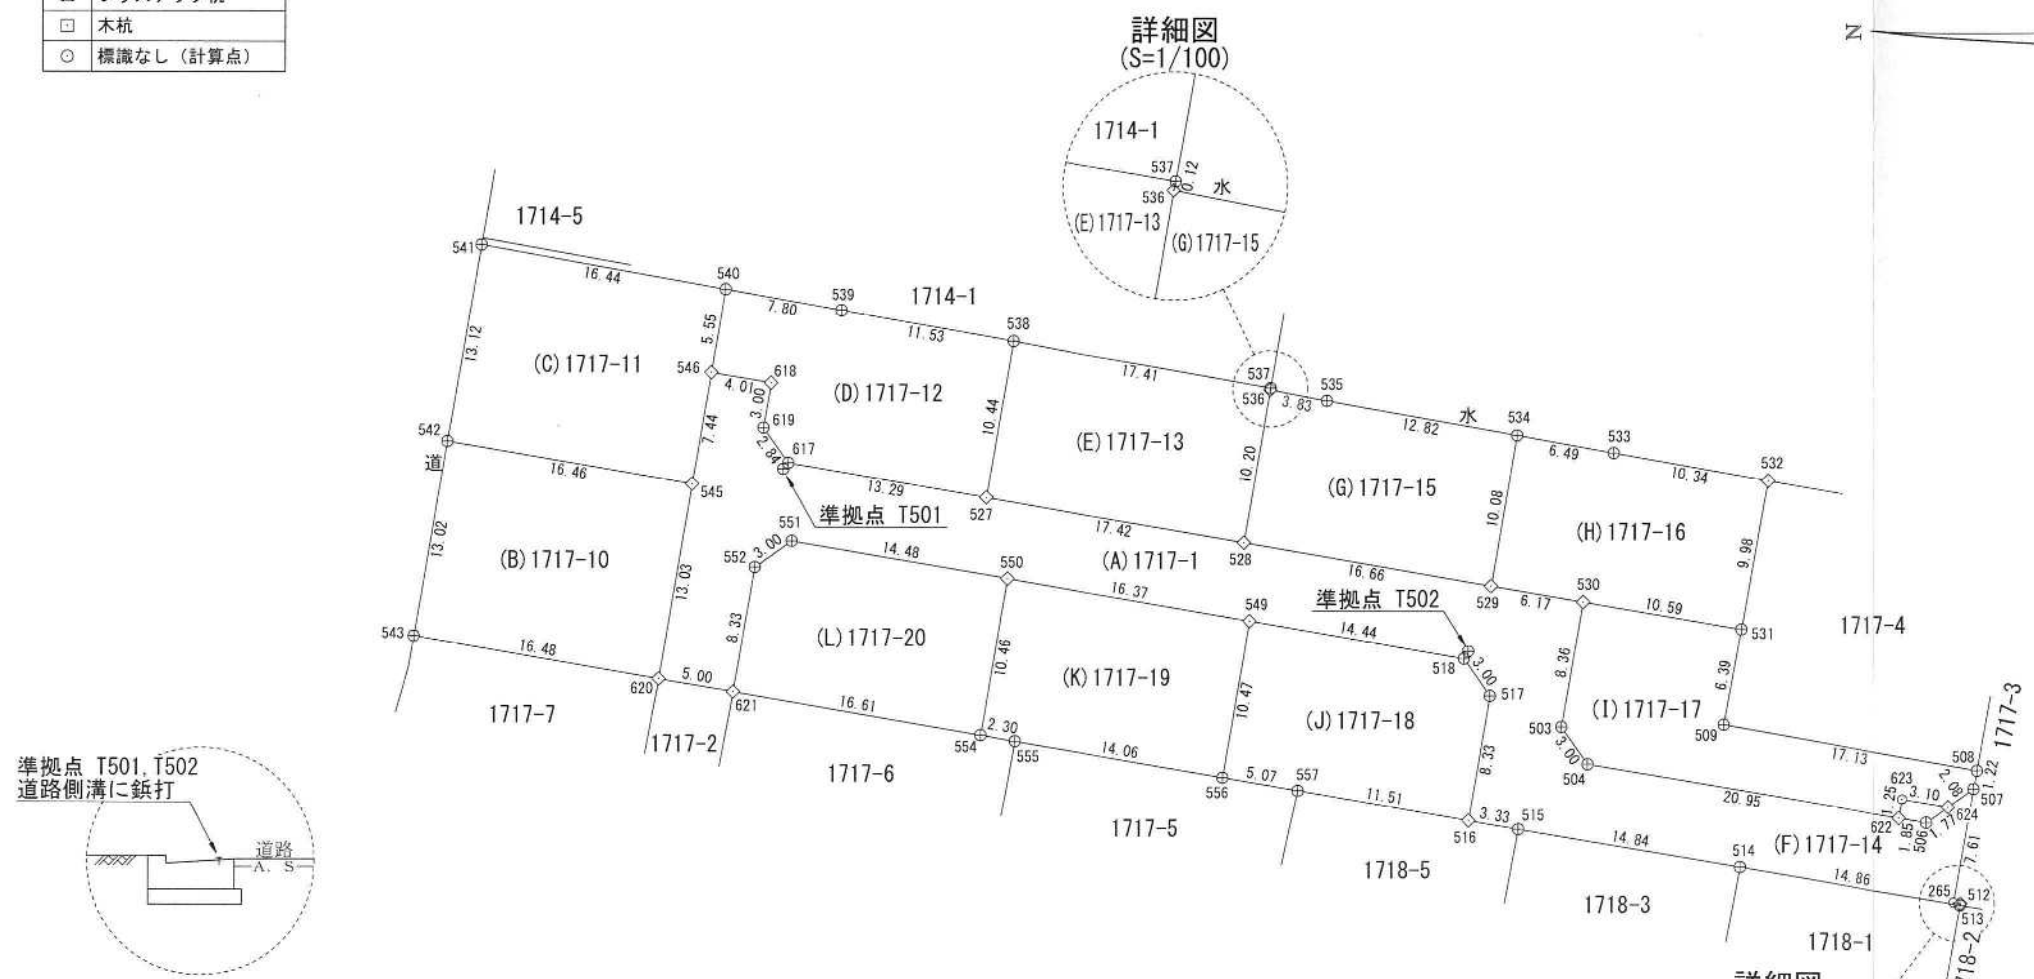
| ⊡ | 木杭 |
|---|---|
| ⊙ | 標識なし（計算点） |

詳細図
(S=1/100)

1714-1
537
0.12
536
水
(E)1717-13
(G)1717-15

N

1714-5
541
16.44
540
7.80
539
1714-1
11.53
538
17.41
537
536
3.83
535
12.82
水
534
6.49
533
10.34
532
13.12
5.55
(C)1717-11
546
4.01
618
3.00
619
(D)1717-12
10.44
(E)1717-13
10.20
(G)1717-15
10.08
(H)1717-16
9.98
542
道
16.46
7.44
545
2.84
617
準拠点 T501
13.29
527
17.42
528
16.66
529
6.17
530
10.59
531
1717-4
13.02
(B)1717-10
13.03
551
552
3.00
14.48
550
(A)1717-1
16.37
549
準拠点 T502
14.44
518
3.00
517
8.36
6.39
543
16.48
8.33
(L)1717-20
10.46
(K)1717-19
10.47
(J)1717-18
503
3.00
(I)1717-17
509
1717-3
620
5.00
621
16.61
1717-7
1717-2
554
2.30
555
14.06
556
5.07
557
11.51
8.33
504
17.13
508
1.22
1717-6
1717-5
516
3.33
515
14.84
20.95
623
3.10
507
1.25
1.85
622
506
624
1.71
514
(F)1717-14
7.61
1718-5
1718-3
14.86
265
512
513
1718-1
1718-2
詳細図

準拠点 T501, T502
道路側溝に鋲打
道路
A. S